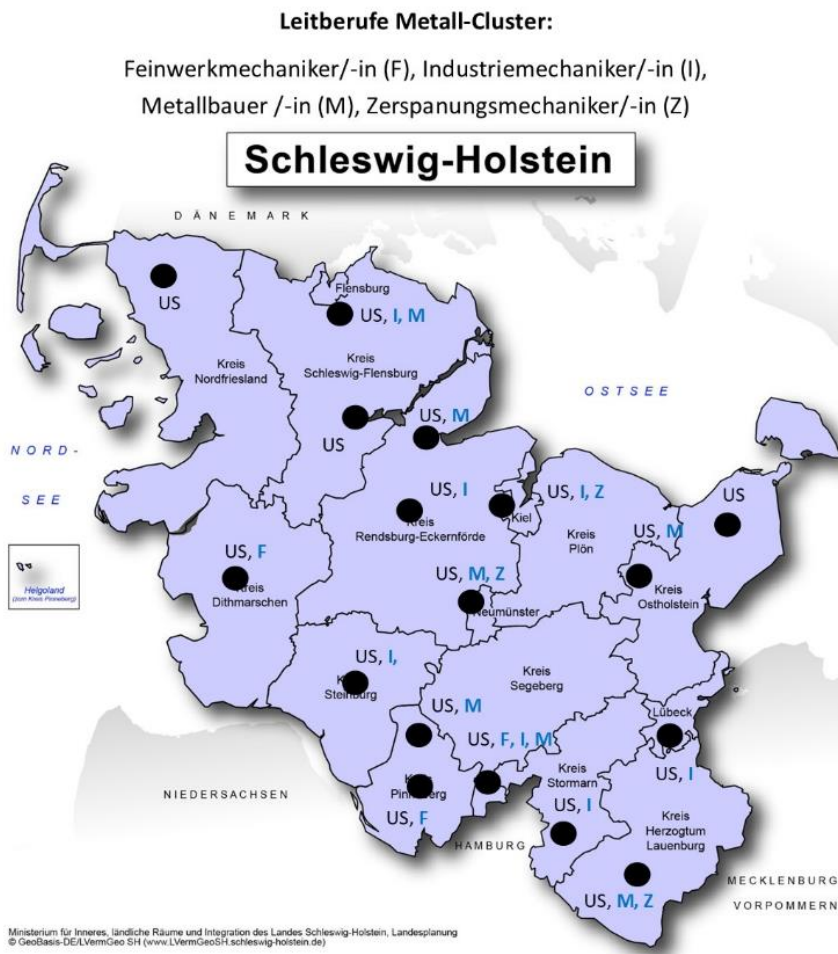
**Leitberufe Metall-Cluster:**

Feinwerkmechaniker/-in (F), Industriemechaniker/-in (I), Metallbauer /-in (M), Zerspanungsmechaniker/-in (Z)

**Schleswig-Holstein**

DÄNEMARK

US

Flensburg

US, I, M

Kreis Nordfriesland

Kreis Schleswig-Flensburg

OSTSEE

US, M

US

NORD-SEE

US, I

US, I, Z

US

Kiel

Kreis Rendsburg-Eckernförde

Kreis Plön

US, M

US, F

Helgoland (zum Kreis Pinneberg)

Kreis Dithmarschen

US, M, Z

Neumünster

Kreis Ostholstein

US, I,

Kreis Steinburg

Kreis Segeberg

US, M

Lübeck

US, F, I, M

NIEDERSACHSEN

Kreis Pinneberg

Kreis Stormarn

US, I

US, F

US, I

HAMBURG

Kreis Herzogtum Lauenburg

MECKLENBURG VORPOMMERN

US, M, Z

Ministerium für Inneres, ländliche Räume und Integration des Landes Schleswig-Holstein, Landesplanung
© GeoBasis-DE/LVermGeo SH (www.LVermGeoSH.schleswig-holstein.de)